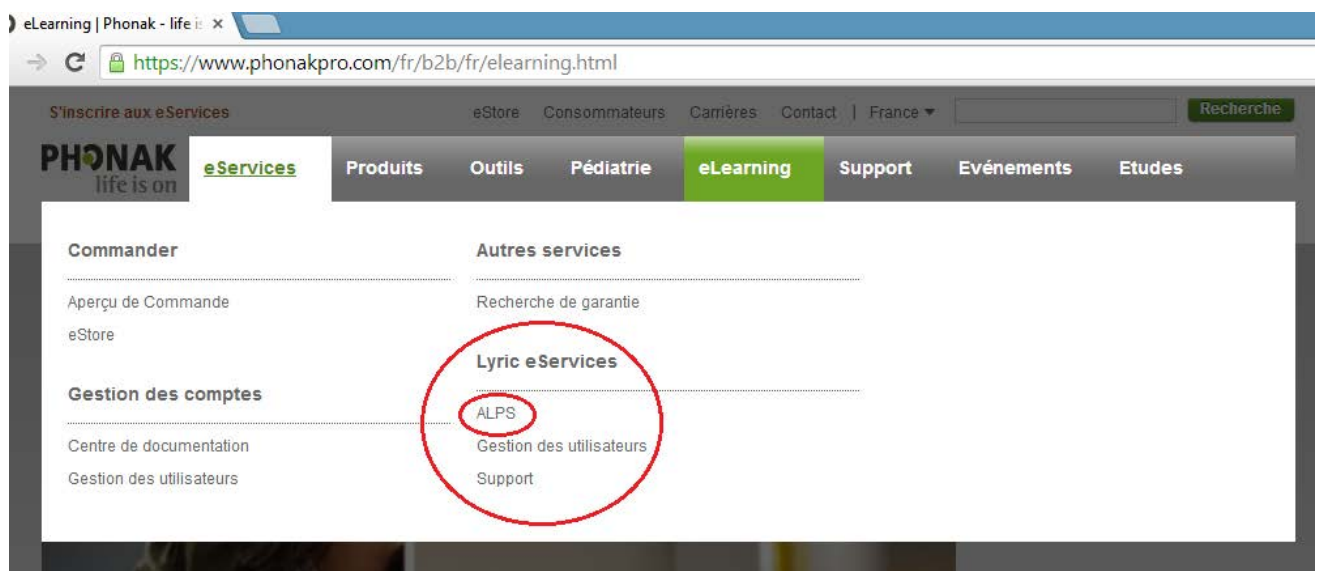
eLearning | Phonak - life is ×

https://www.phonakpro.com/fr/b2b/fr/elearning.html

S'inscrire aux eServices

eStore Consommateurs Carrières Contact | France ▾

Recherche

PHONAK life is on

eServices Produits Outils Pédiatrie eLearning Support Evénements Etudes

Commander

Aperçu de Commande

eStore

Gestion des comptes

Centre de documentation

Gestion des utilisateurs

Autres services

Recherche de garantie

Lyric eServices

ALPS

Gestion des utilisateurs

Support